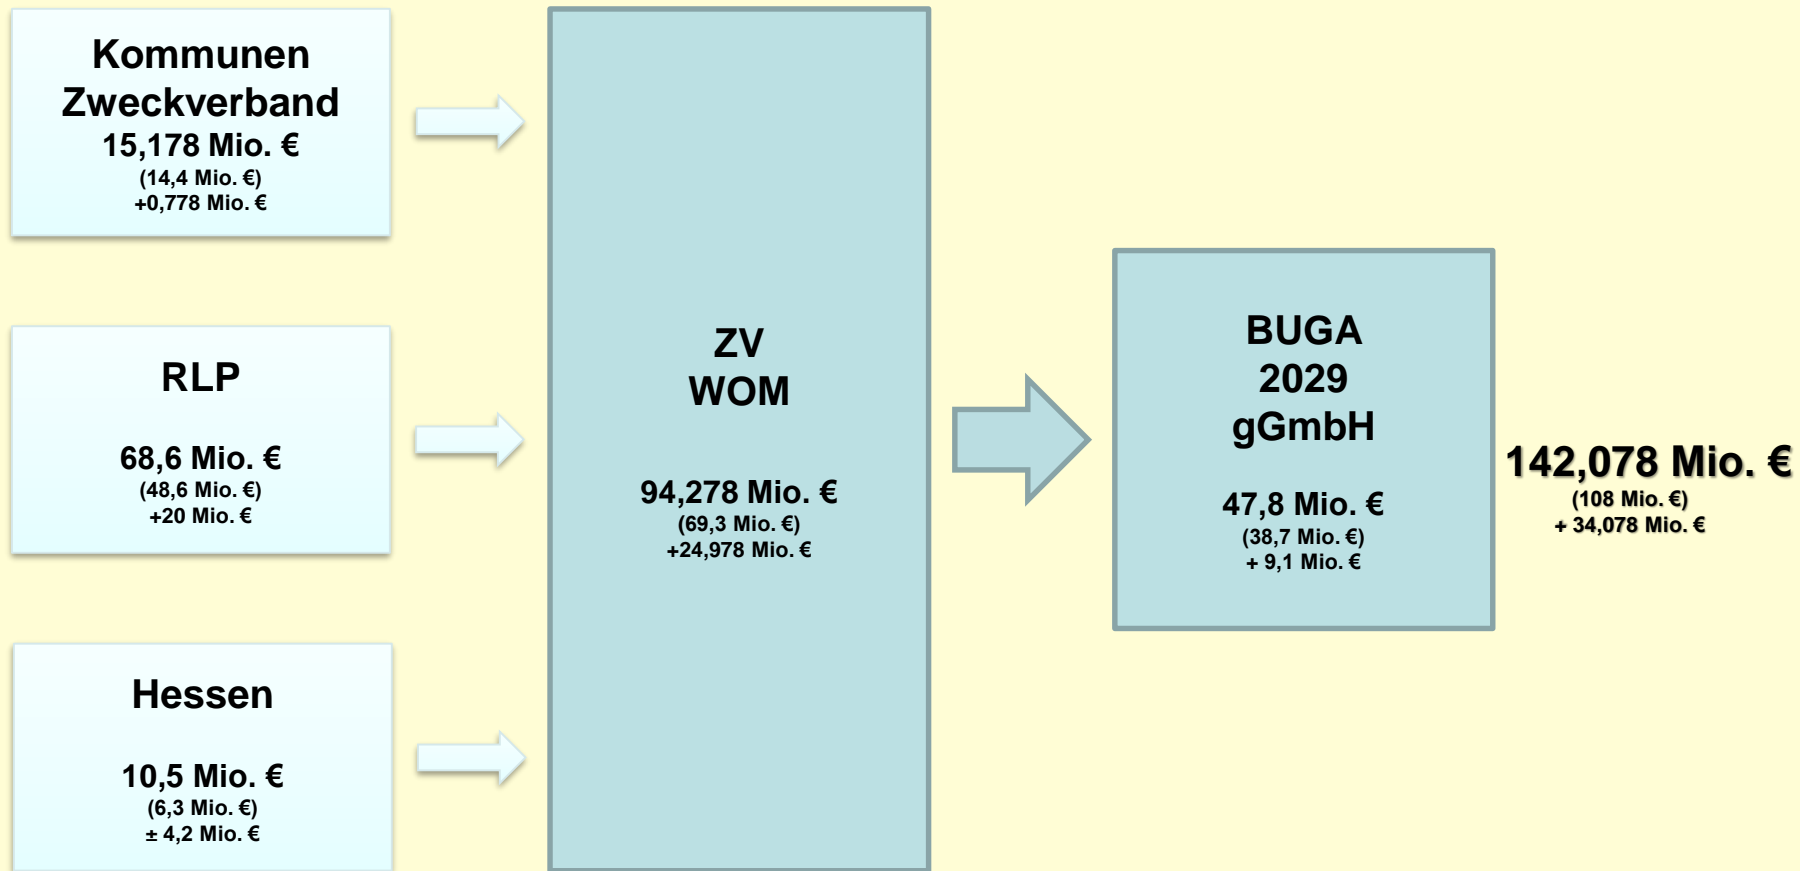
Kommunen
Zweckverband
15,178 Mio. €
(14,4 Mio. €)
+0,778 Mio. €

RLP

68,6 Mio. €
(48,6 Mio. €)
+20 Mio. €

Hessen

10,5 Mio. €
(6,3 Mio. €)
± 4,2 Mio. €

ZV
WOM

94,278 Mio. €
(69,3 Mio. €)
+24,978 Mio. €

BUGA
2029
gGmbH

47,8 Mio. €
(38,7 Mio. €)
+ 9,1 Mio. €

142,078 Mio. €
(108 Mio. €)
+ 34,078 Mio. €